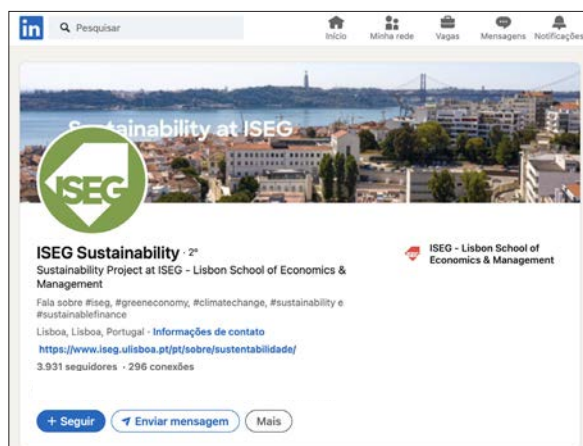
in Pesquisar

Início Minha rede Vagas Mensagens Notificações

Sustainability at ISEG

ISEG

ISEG Sustainability · 2º

Sustainability Project at ISEG - Lisbon School of Economics & Management

Fala sobre #iseg, #greeneconomy, #climatechange, #sustainability e #sustainablefinance

Lisboa, Lisboa, Portugal · Informações de contato

https://www.iseg.ulisboa.pt/pt/sobre/sustentabilidade/

3.931 seguidores · 296 conexões

ISEG - Lisbon School of Economics & Management

+ Seguir

Enviar mensagem

Mais